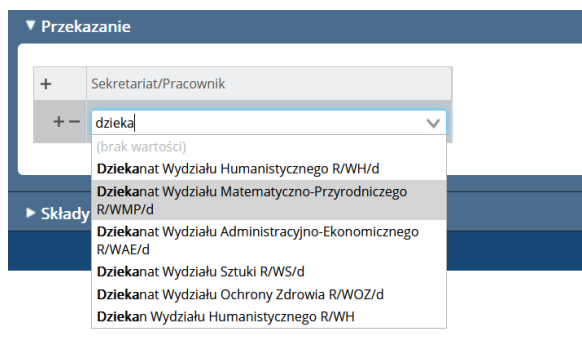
▼ Przekazanie

| + | Sekretariat/Pracownik |
|---|---|
| + − | dzieka |

(brak wartości)
Dziekanat Wydziału Humanistycznego R/WH/d
Dziekanat Wydziału Matematyczno-Przyrodniczego R/WMP/d
Dziekanat Wydziału Administracyjno-Ekonomicznego R/WAE/d
Dziekanat Wydziału Sztuki R/WS/d
Dziekanat Wydziału Ochrony Zdrowia R/WOZ/d
Dziekan Wydziału Humanistycznego R/WH

▶ Skład